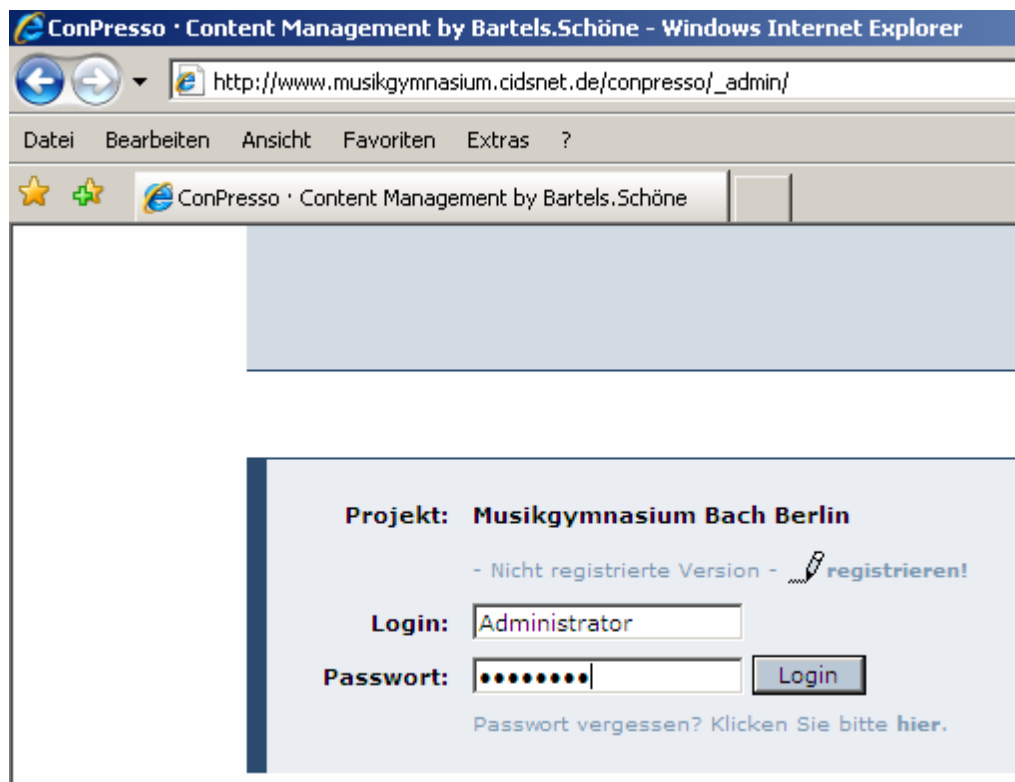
ConPresso · Content Management by Bartels.Schöne - Windows Internet Explorer

http://www.musikgymnasium.cidsnet.de/conpresso/_admin/

Datei Bearbeiten Ansicht Favoriten Extras ?

ConPresso · Content Management by Bartels.Schöne

Projekt: Musikgymnasium Bach Berlin

- Nicht registrierte Version - registrieren!

Login: Administrator

Passwort: ••••••••• Login

Passwort vergessen? Klicken Sie bitte hier.